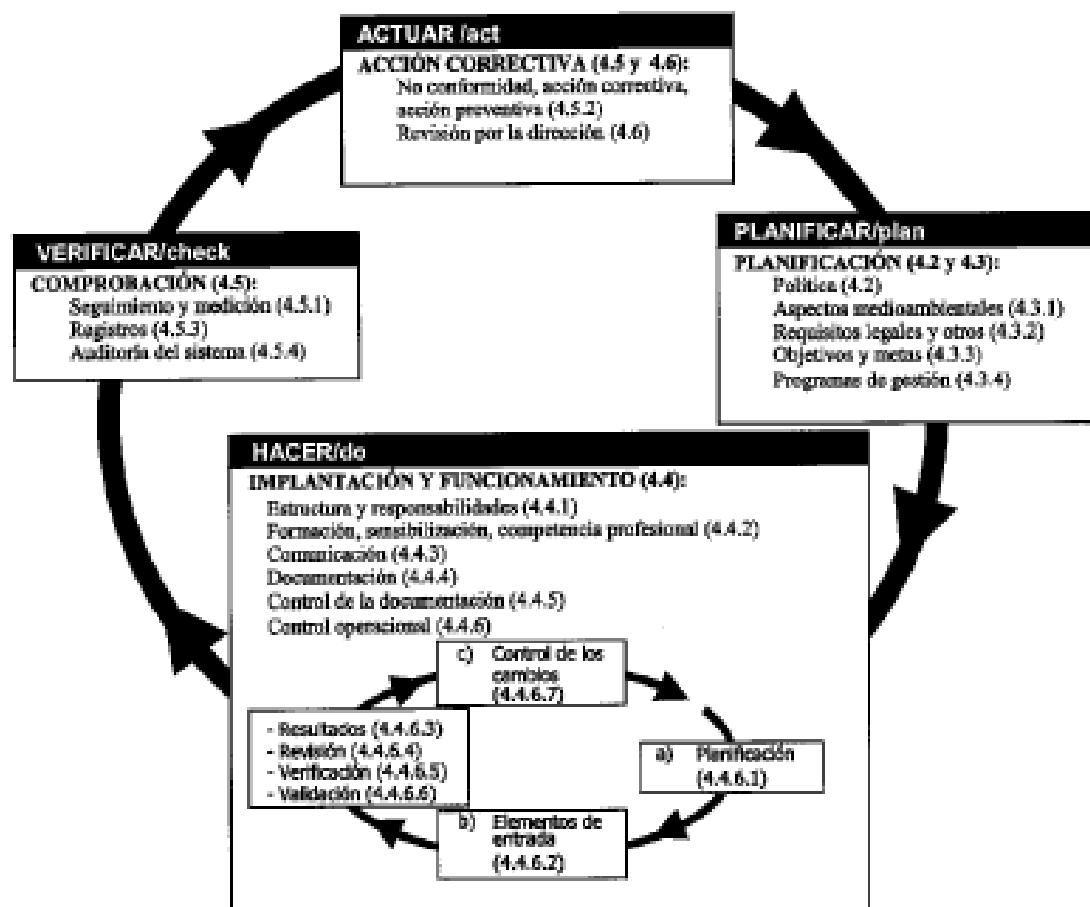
ACTUAR /act

ACCIÓN CORRECTIVA (4.5 y 4.6):
No conformidad, acción correctiva, acción preventiva (4.5.2)
Revisión por la dirección (4.6)

PLANIFICAR/plan

PLANIFICACIÓN (4.2 y 4.3):
Política (4.2)
Aspectos medioambientales (4.3.1)
Requisitos legales y otros (4.3.2)
Objetivos y metas (4.3.3)
Programas de gestión (4.3.4)

VERIFICAR/check

COMPROBACIÓN (4.5):
Seguimiento y medición (4.5.1)
Registros (4.5.3)
Auditoría del sistema (4.5.4)

HACER/do

IMPLANTACIÓN Y FUNCIONAMIENTO (4.4):
Estructura y responsabilidades (4.4.1)
Formación, sensibilización, competencia profesional (4.4.2)
Comunicación (4.4.3)
Documentación (4.4.4)
Control de la documentación (4.4.5)
Control operacional (4.4.6)

c) Control de los cambios (4.4.6.7)

- Resultados (4.4.6.3)
- Revisión (4.4.6.4)
- Verificación (4.4.6.5)
- Validación (4.4.6.6)

a) Planificación (4.4.6.1)

b) Elementos de entrada (4.4.6.2)